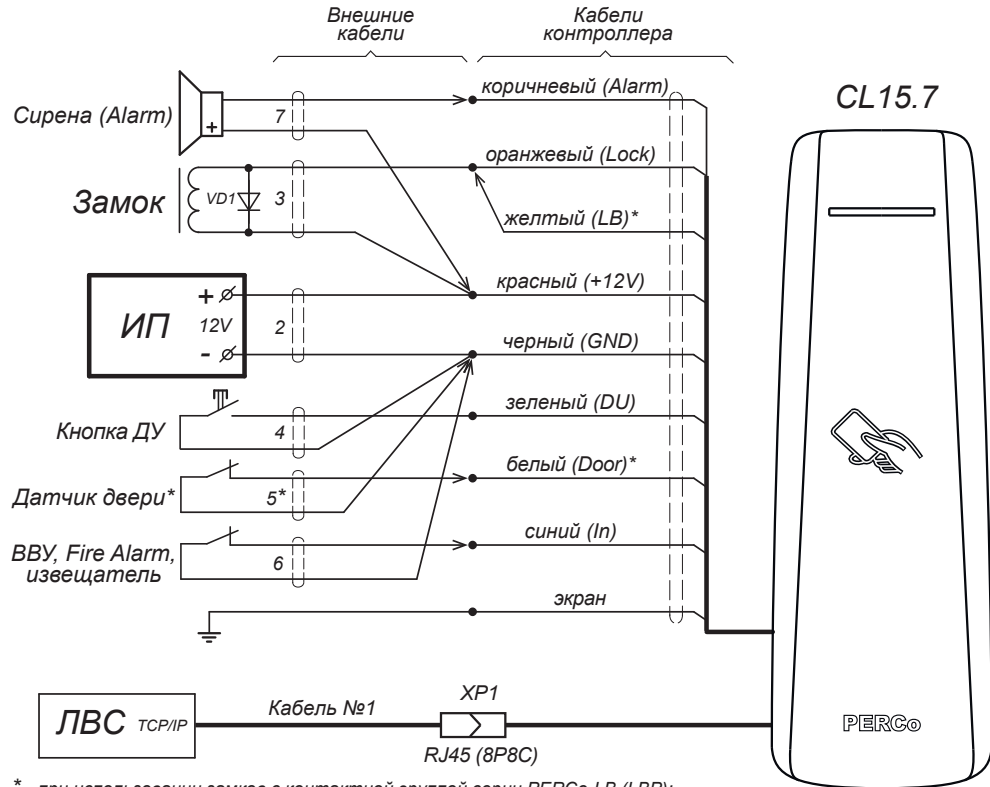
Внешние кабели

Кабели контроллера

CL15.7

Сирена (Alarm)

+

7

коричневый (Alarm)

оранжевый (Lock)

Замок

VD1

3

желтый (LB)*

красный (+12V)

+

ИП

12V

-

2

черный (GND)

Кнопка ДУ

4

зеленый (DU)

Датчик двери*

5*

белый (Door)*

ВВУ, Fire Alarm, извещатель

6

синий (In)

экран

ЛВС TCP/IP

Кабель №1

XP1

RJ45 (8P8C)

PERCo

* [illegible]